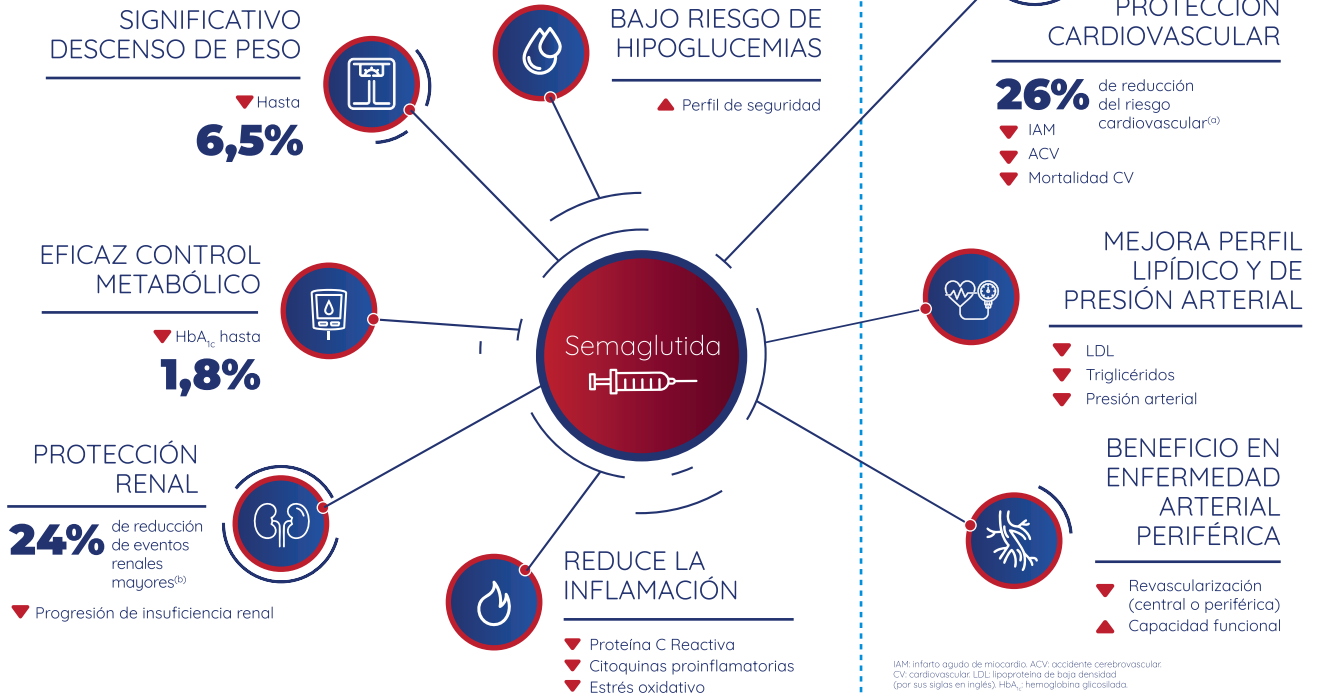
SIGNIFICATIVO DESCENSO DE PESO

▼ Hasta
6,5%

BAJO RIESGO DE HIPOGLUCEMIAS

▲ Perfil de seguridad

PROTECCIÓN CARDIOVASCULAR

26% de reducción del riesgo cardiovascular$^{(a)}$
▼ IAM
▼ ACV
▼ Mortalidad CV

EFICAZ CONTROL METABÓLICO

▼ HbA$_{1c}$ hasta
1,8%

Semaglutida

MEJORA PERFIL LIPÍDICO Y DE PRESIÓN ARTERIAL

▼ LDL
▼ Triglicéridos
▼ Presión arterial

PROTECCIÓN RENAL

24% de reducción de eventos renales mayores$^{(b)}$

▼ Progresión de insuficiencia renal

REDUCE LA INFLAMACIÓN

▼ Proteína C Reactiva
▼ Citoquinas proinflamatorias
▼ Estrés oxidativo

BENEFICIO EN ENFERMEDAD ARTERIAL PERIFÉRICA

▼ Revascularización (central o periférica)
▲ Capacidad funcional

IAM: infarto agudo de miocardio. ACV: accidente cerebrovascular. CV: cardiovascular. LDL: lipoproteína de baja densidad (por sus siglas en inglés). HbA$_{1c}$: hemoglobina glicosilada.